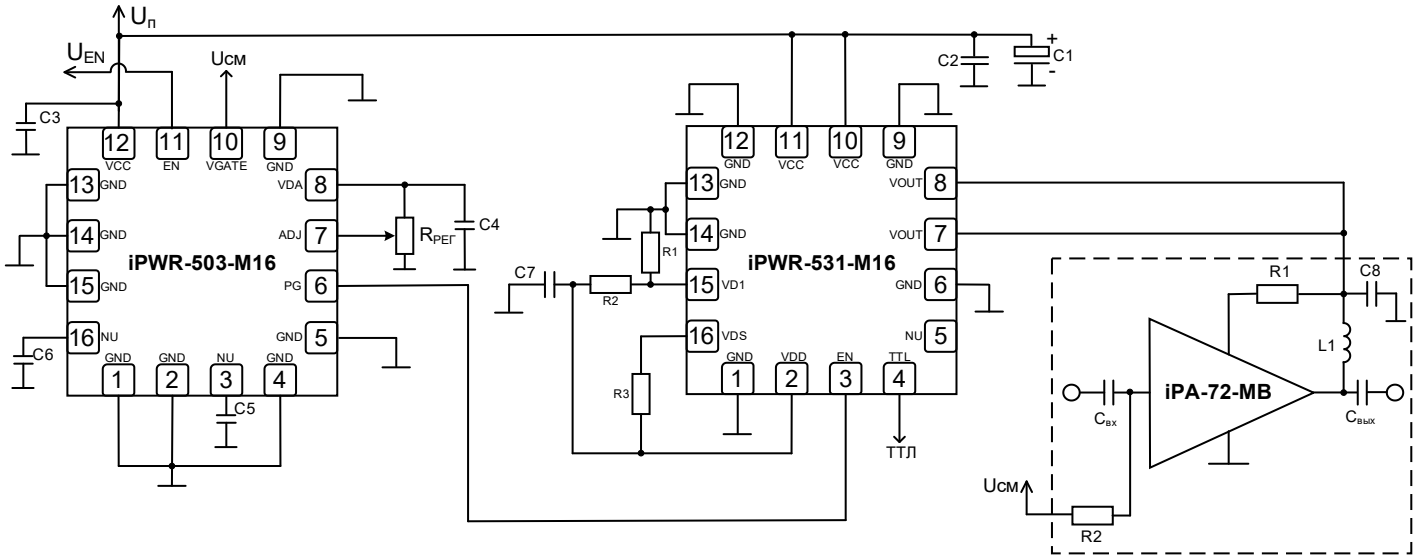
$U_п$

$U_{EN}$

Uсм

C3

C2

C1

+

-

12 VCC
11 EN
10 VGATE
9 GND
13 GND
8 VDA
14 GND
7 ADJ
15 GND
6 PG
16 NU
5 GND
1 GND
2 GND
3 NU
4 GND

iPWR-503-M16

$R_{РЕГ}$

C4

C6

C5

12 GND
11 VCC
10 VCC
9 GND
13 GND
8 VOUT
14 GND
7 VOUT
15 VD1
6 GND
16 VDS
5 NU
1 GND
2 VDD
3 EN
4 TTL

iPWR-531-M16

R1

R2

R3

C7

ТТЛ

R1

C8

L1

iPA-72-MB

$C_{вх}$

$C_{вых}$

Uсм

R2